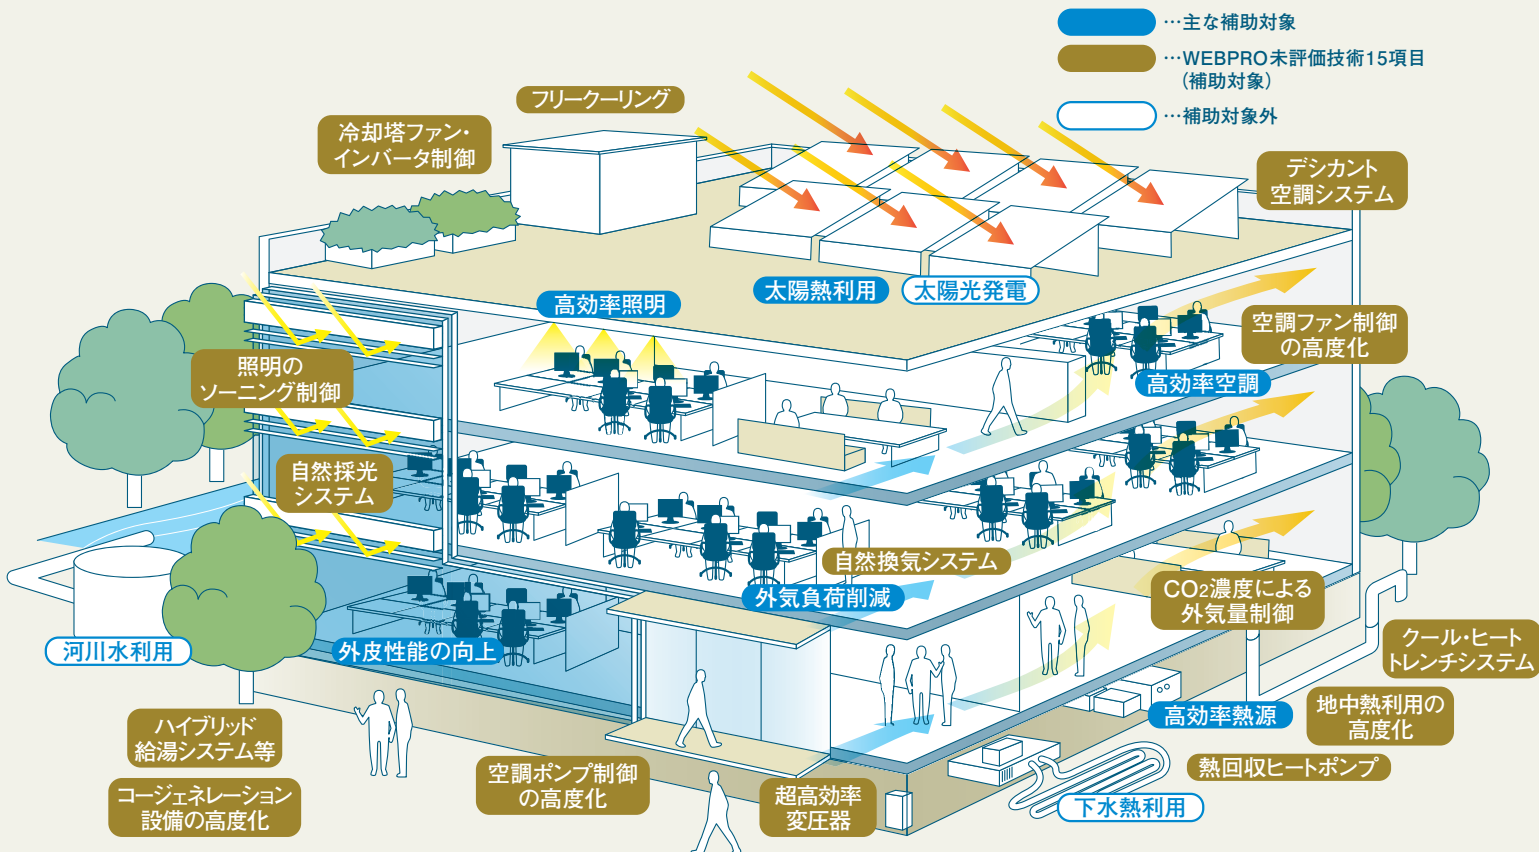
…主な補助対象
…WEBPRO未評価技術15項目（補助対象）
…補助対象外

フリークーリング

冷却塔ファン・インバータ制御

デシカント空調システム

太陽熱利用

太陽光発電

高効率照明

空調ファン制御の高度化

照明のゾーニング制御

高効率空調

自然採光システム

自然換気システム

外気負荷削減

CO$_2$濃度による外気量制御

クール・ヒートトレンチシステム

河川水利用

外皮性能の向上

地中熱利用の高度化

高効率熱源

ハイブリッド給湯システム等

熱回収ヒートポンプ

空調ポンプ制御の高度化

超高効率変圧器

下水熱利用

コージェネレーション設備の高度化